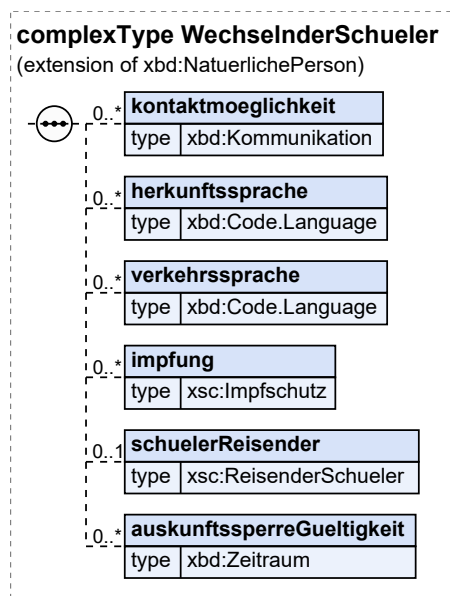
complexType WechselnderSchueler
(extension of xbd:NatuerlichePerson)

0..*
kontaktmoeglichkeit
type xbd:Kommunikation

0..*
herkunftssprache
type xbd:Code.Language

0..*
verkehrssprache
type xbd:Code.Language

0..*
impfung
type xsc:Impfschutz

0..1
schuelerReisender
type xsc:ReisenderSchueler

0..*
auskunftssperreGueltigkeit
type xbd:Zeitraum